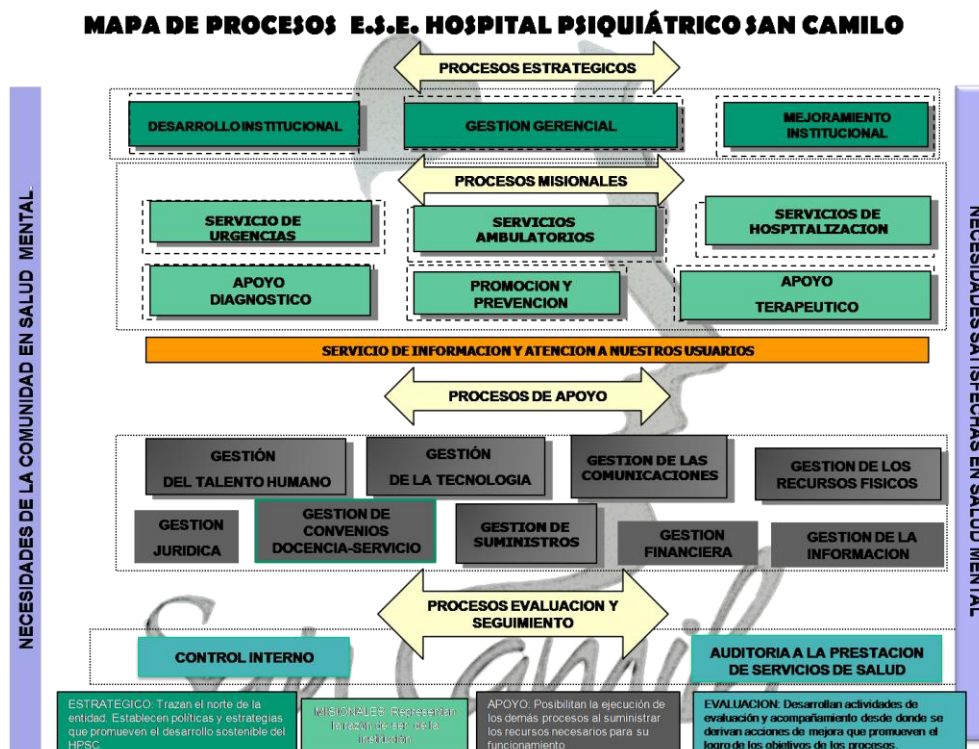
MAPA DE PROCESOS E.S.E. HOSPITAL PSIQUIÁTRICO SAN CAMILO

NECESIDADES DE LA COMUNIDAD EN SALUD MENTAL

PROCESOS ESTRATEGICOS

DESARROLLO INSTITUCIONAL

GESTION GERENCIAL

MEJORAMIENTO INSTITUCIONAL

PROCESOS MISIONALES

SERVICIO DE URGENCIAS

SERVICIOS AMBULATORIOS

SERVICIOS DE HOSPITALIZACION

APOYO DIAGNOSTICO

PROMOCION Y PREVENCION

APOYO TERAPEUTICO

SERVICIO DE INFORMACION Y ATENCION A NUESTROS USUARIOS

PROCESOS DE APOYO

GESTIÓN DEL TALENTO HUMANO

GESTIÓN DE LA TECNOLOGIA

GESTION DE LAS COMUNICACIONES

GESTION DE LOS RECURSOS FISICOS

GESTION JURIDICA

GESTION DE CONVENIOS DOCENCIA-SERVICIO

GESTION DE SUMINISTROS

GESTION FINANCIERA

GESTION DE LA INFORMACION

PROCESOS EVALUACION Y SEGUIMIENTO

CONTROL INTERNO

AUDITORIA A LA PRESTACION DE SERVICIOS DE SALUD

NECESIDADES SATISFECHAS EN SALUD MENTAL

ESTRATEGICO: Trazan el norte de la entidad. Establecen políticas y estrategias que promueven el desarrollo sostenible del HPSC

MISIONALES: Representan la razón de ser de la institución

APOYO: Posibilitan la ejecución de los demás procesos al suministrar los recursos necesarios para su funcionamiento

EVALUACION: Desarrollan actividades de evaluación y acompañamiento desde donde se derivan acciones de mejora que promueven el logro de los objetivos de los procesos.

San Camilo